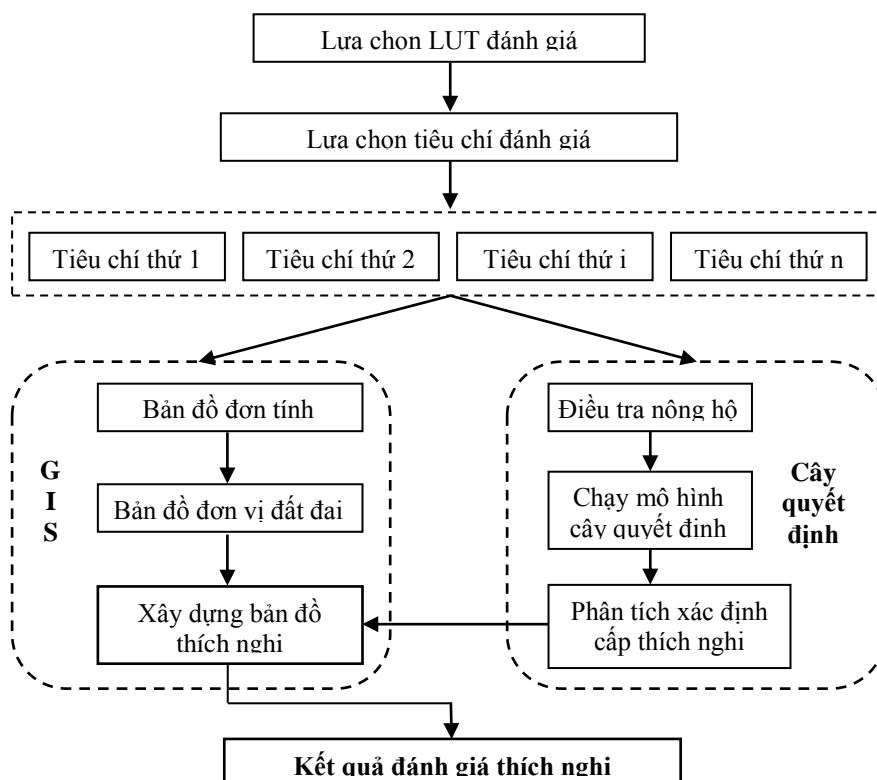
Lựa chọn LUT đánh giá

Lựa chọn tiêu chí đánh giá

Tiêu chí thứ 1

Tiêu chí thứ 2

Tiêu chí thứ i

Tiêu chí thứ n

G I S

Bản đồ đơn tính

Bản đồ đơn vị đất đai

Xây dựng bản đồ thích nghi

Điều tra nông hộ

Chạy mô hình cây quyết định

Phân tích xác định cấp thích nghi

Cây quyết định

Kết quả đánh giá thích nghi